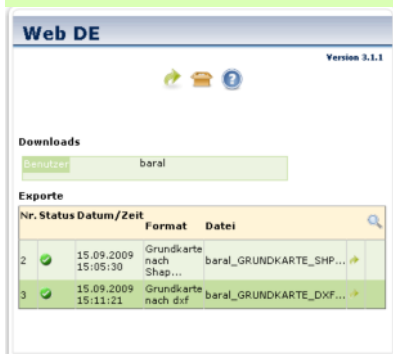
Web DE

Version 3.1.1

Downloads

| Benutzer | baral |
|---|---|

Exporte

| Nr. | Status | Datum/Zeit | Format | Datei | | |
|---|---|---|---|---|---|---|
| 2 | | 15.09.2009 15:05:30 | Grundkarte nach Shap... | baral_GRUNDKARTE_SHP... | | |
| 3 | | 15.09.2009 15:11:21 | Grundkarte nach dxf | baral_GRUNDKARTE_DXF... | | |